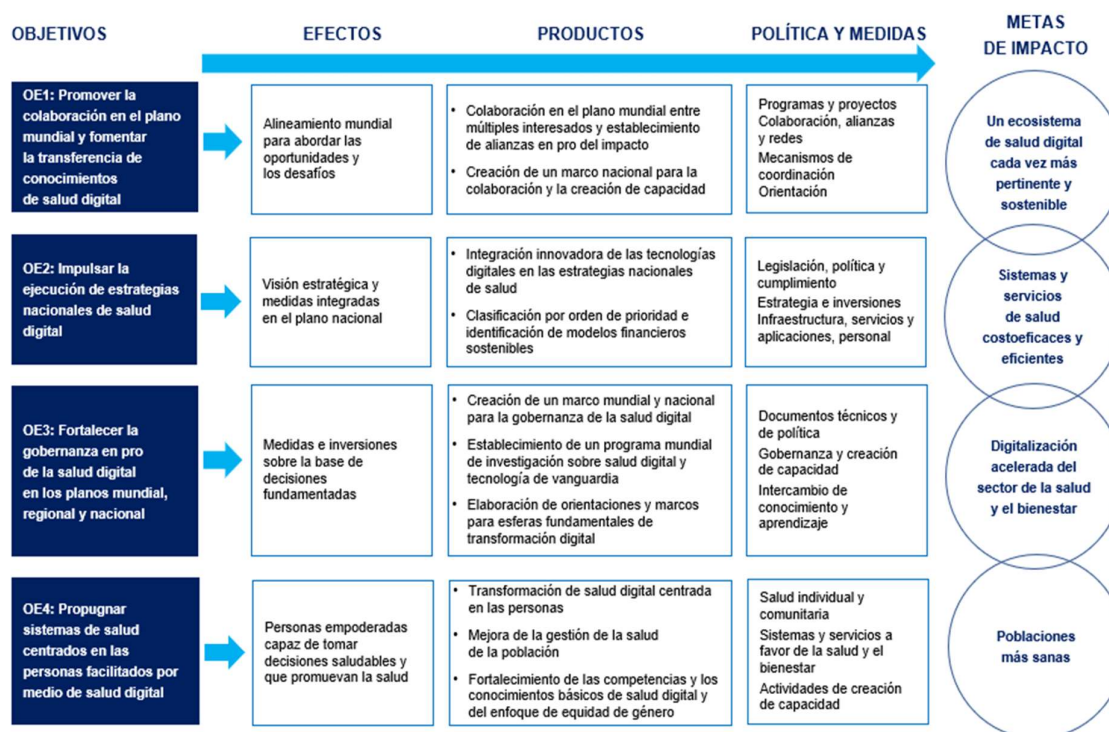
OBJETIVOS

EFECTOS

PRODUCTOS

POLÍTICA Y MEDIDAS

METAS DE IMPACTO

OE1: Promover la colaboración en el plano mundial y fomentar la transferencia de conocimientos de salud digital

Alineamiento mundial para abordar las oportunidades y los desafíos

• Colaboración en el plano mundial entre múltiples interesados y establecimiento de alianzas en pro del impacto

• Creación de un marco nacional para la colaboración y la creación de capacidad

Programas y proyectos
Colaboración, alianzas y redes
Mecanismos de coordinación
Orientación

Un ecosistema de salud digital cada vez más pertinente y sostenible

OE2: Impulsar la ejecución de estrategias nacionales de salud digital

Visión estratégica y medidas integradas en el plano nacional

• Integración innovadora de las tecnologías digitales en las estrategias nacionales de salud

• Clasificación por orden de prioridad e identificación de modelos financieros sostenibles

Legislación, política y cumplimiento
Estrategia e inversiones
Infraestructura, servicios y aplicaciones, personal

Sistemas y servicios de salud costoeficaces y eficientes

OE3: Fortalecer la gobernanza en pro de la salud digital en los planos mundial, regional y nacional

Medidas e inversiones sobre la base de decisiones fundamentadas

• Creación de un marco mundial y nacional para la gobernanza de la salud digital

• Establecimiento de un programa mundial de investigación sobre salud digital y tecnología de vanguardia

• Elaboración de orientaciones y marcos para esferas fundamentales de transformación digital

Documentos técnicos y de política
Gobernanza y creación de capacidad
Intercambio de conocimiento y aprendizaje

Digitalización acelerada del sector de la salud y el bienestar

OE4: Propugnar sistemas de salud centrados en las personas facilitados por medio de salud digital

Personas empoderadas capaz de tomar decisiones saludables y que promuevan la salud

• Transformación de salud digital centrada en las personas

• Mejora de la gestión de la salud de la población

• Fortalecimiento de las competencias y los conocimientos básicos de salud digital y del enfoque de equidad de género

Salud individual y comunitaria
Sistemas y servicios a favor de la salud y el bienestar
Actividades de creación de capacidad

Poblaciones más sanas